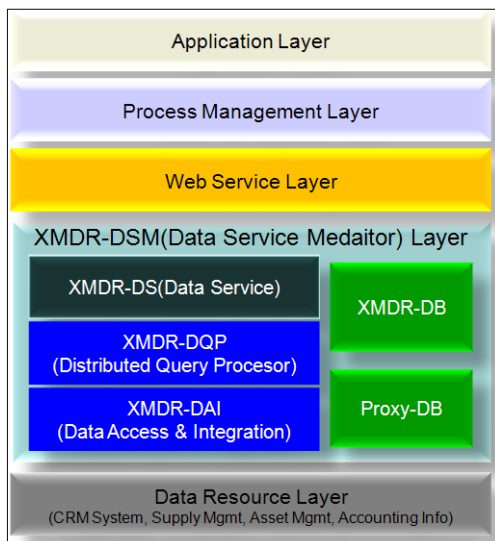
Application Layer

Process Management Layer

Web Service Layer

XMDR-DSM(Data Service Medaitor) Layer

XMDR-DS(Data Service)

XMDR-DQP
(Distributed Query Procesor)

XMDR-DAI
(Data Access & Integration)

XMDR-DB

Proxy-DB

Data Resource Layer
(CRM System, Supply Mgmt, Asset Mgmt, Accounting Info)